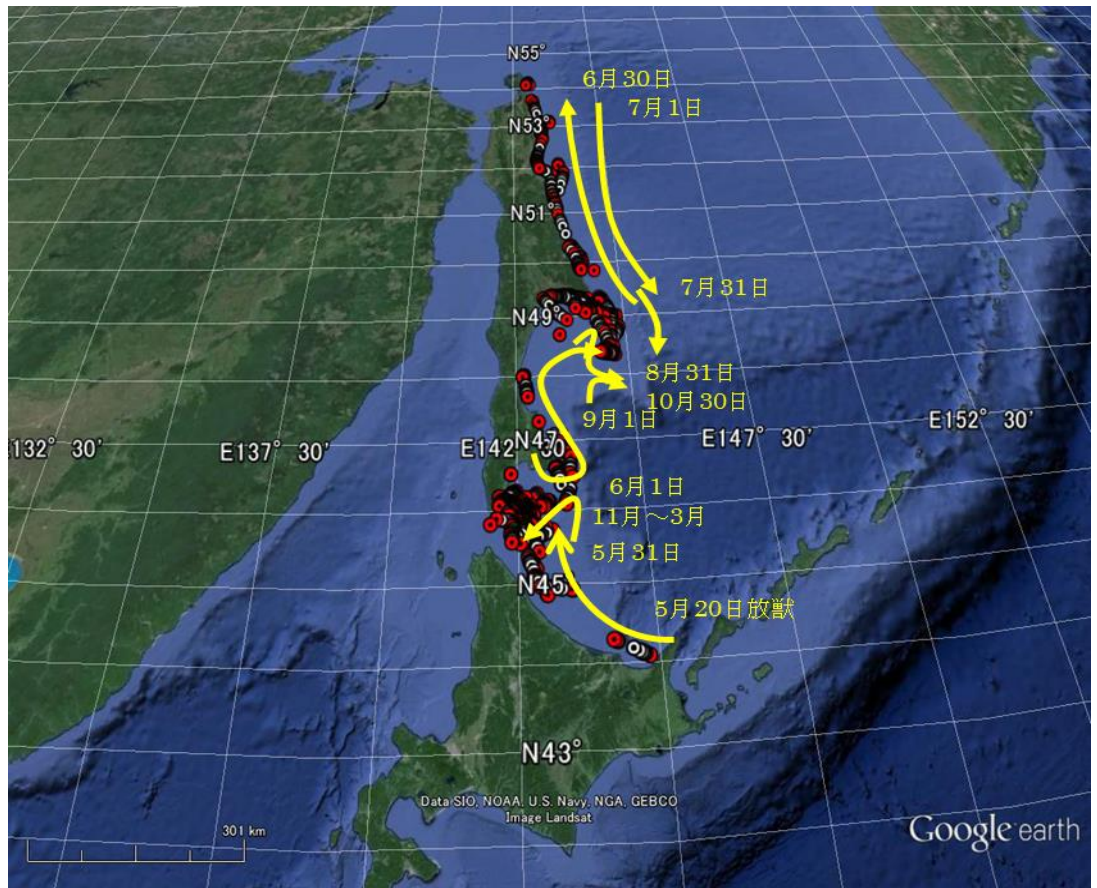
N55°
6月30日
7月1日
N53°
N51°
7月31日
N49°
8月31日
10月30日
9月1日
E132° 30'
E137° 30'
E142° 30'
N47
E147° 30'
E152° 30'
6月1日
11月～3月
5月31日
N45
5月20日放獣
N43°
Data SIO, NOAA, U.S. Navy, NGA, GEBCO
Image Landsat
301 km
Google earth